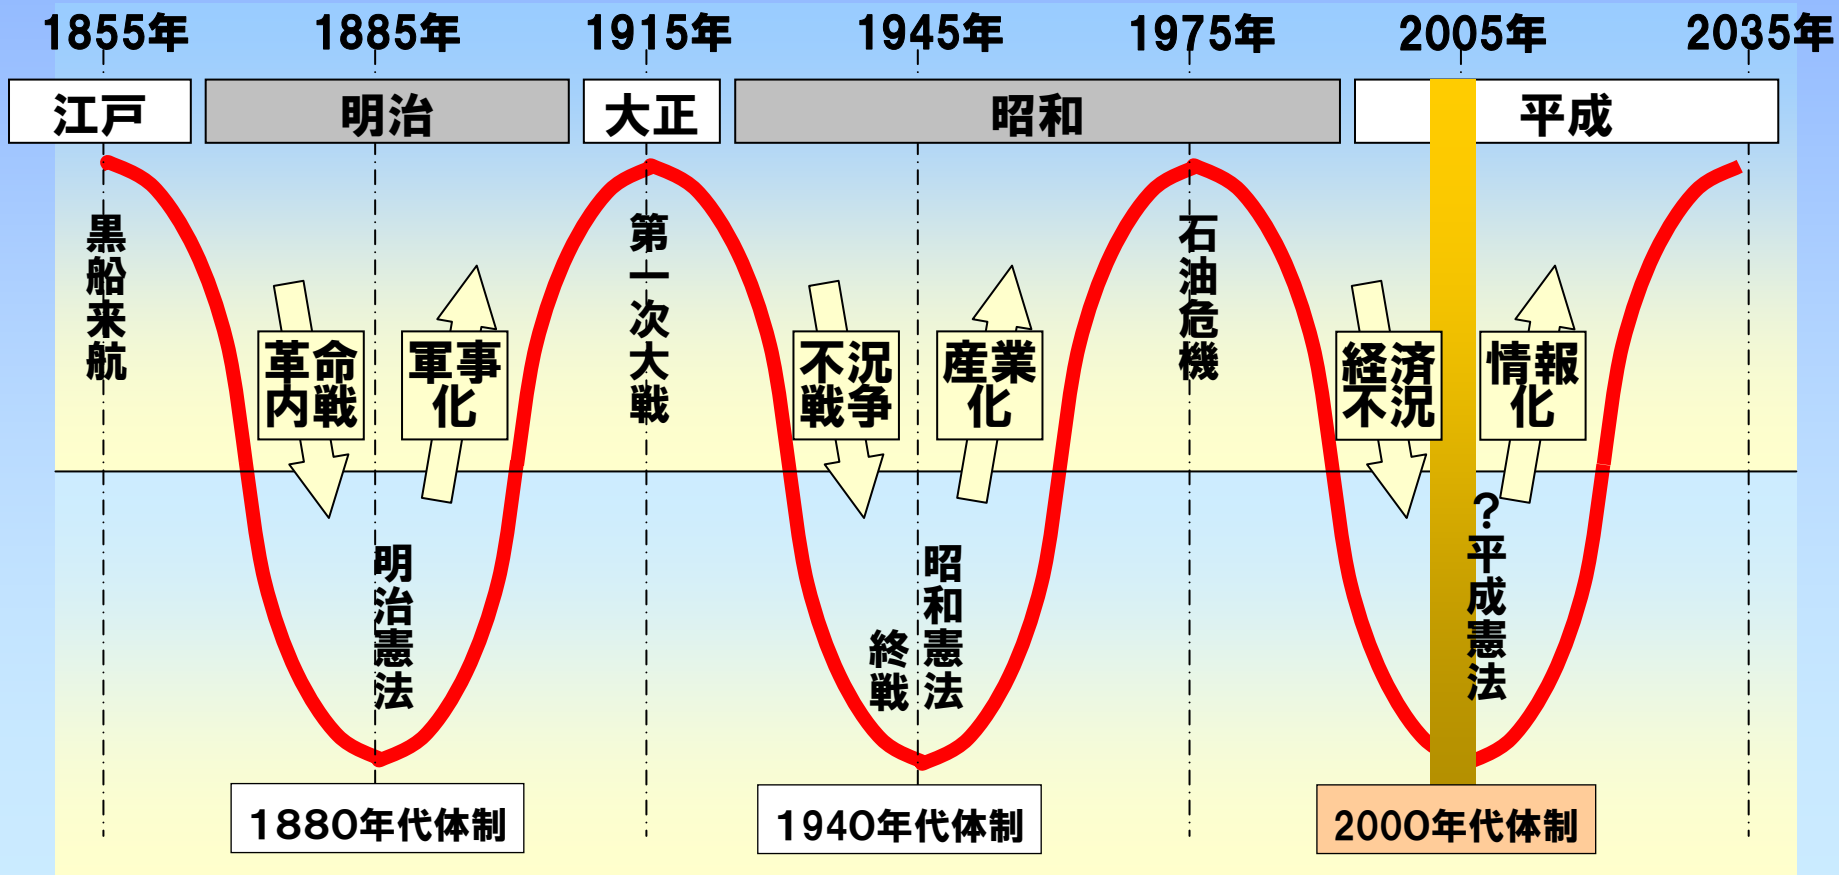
1855年 1885年 1915年 1945年 1975年 2005年 2035年

江戸 明治 大正 昭和 平成

黒船来航

革命内戦

軍事化

第一次大戦

不況戦争

産業化

石油危機

経済不況

情報化

明治憲法

終戦

昭和憲法

?平成憲法

1880年代体制

1940年代体制

2000年代体制